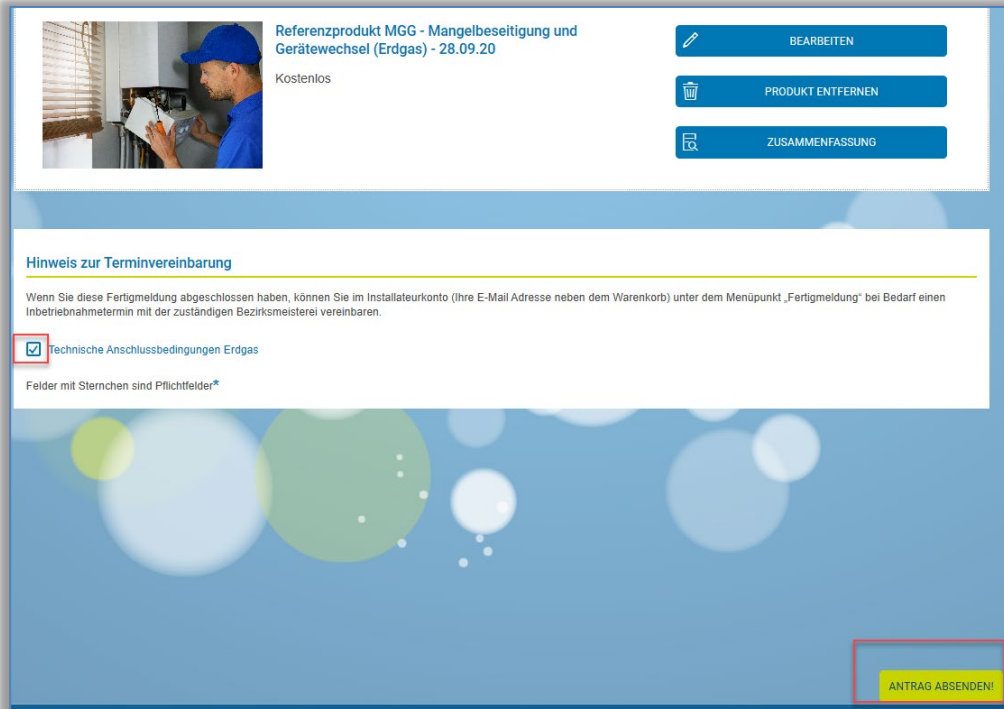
Referenzprodukt MGG - Mangelbeseitigung und Gerätewechsel (Erdgas) - 28.09.20

Kostenlos

BEARBEITEN

PRODUKT ENTFERNEN

ZUSAMMENFASSUNG

Hinweis zur Terminvereinbarung

Wenn Sie diese Fertigmeldung abgeschlossen haben, können Sie im Installateurkonto (Ihre E-Mail Adresse neben dem Warenkorb) unter dem Menüpunkt „Fertigmeldung“ bei Bedarf einen Inbetriebnahmetermin mit der zuständigen Bezirksmeisterei vereinbaren.

Technische Anschlussbedingungen Erdgas

Felder mit Sternchen sind Pflichtfelder*

ANTRAG ABSENDEN!